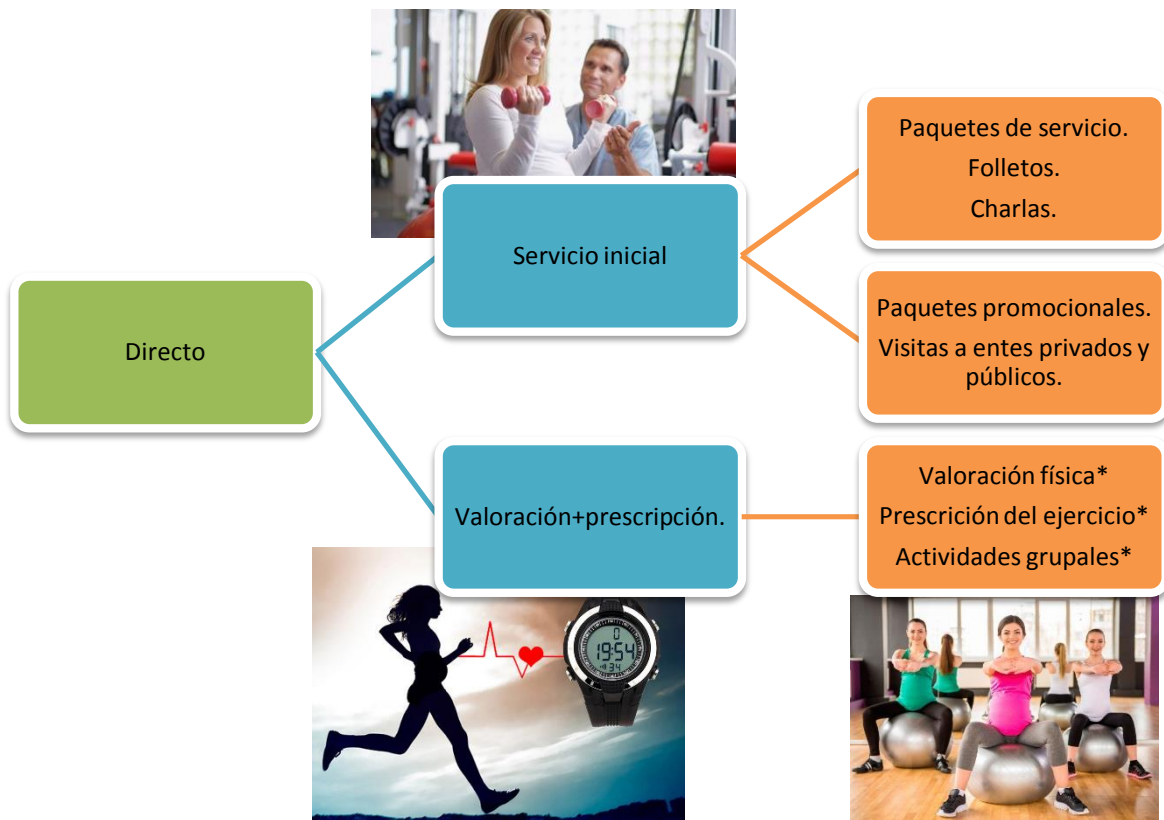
Directo

Servicio inicial

Paquetes de servicio.
Folletos.
Charlas.

Paquetes promocionales.
Visitas a entes privados y públicos.

Valoración+prescripción.

Valoración física*
Prescrición del ejercicio*
Actividades grupales*

19:54
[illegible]